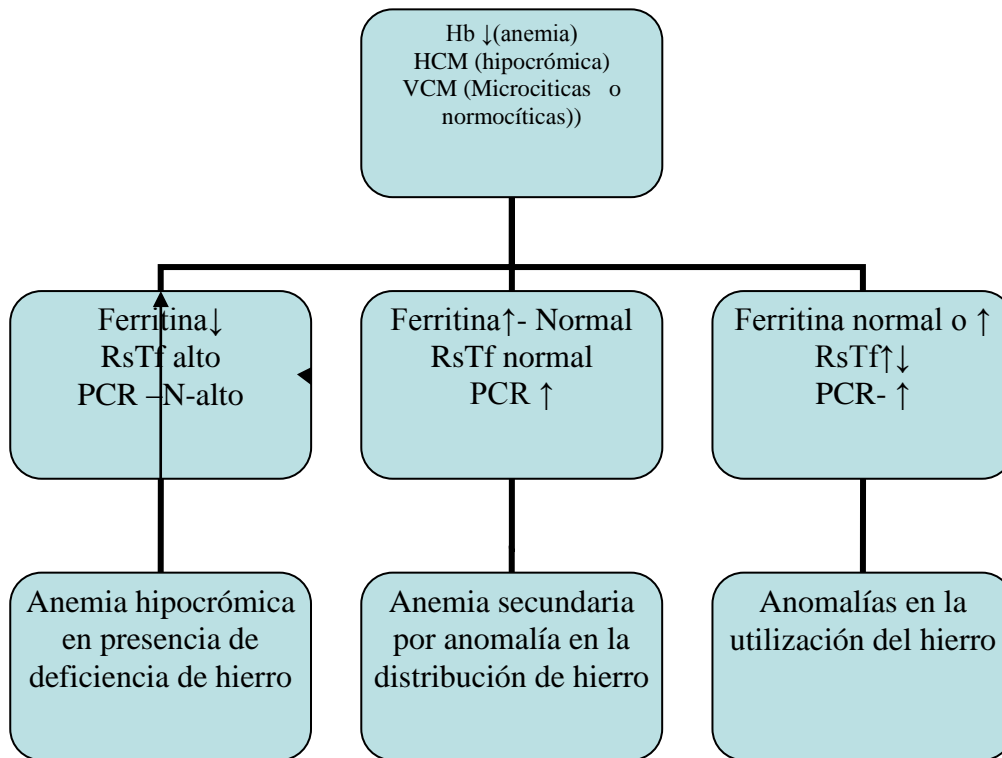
Hb ↓(anemia)
HCM (hipocrómica)
VCM (Microciticas o normocíticas))

Ferritina↓
RsTf alto
PCR –N-alto

Ferritina↑- Normal
RsTf normal
PCR ↑

Ferritina normal o ↑
RsTf↑↓
PCR- ↑

Anemia hipocrómica en presencia de deficiencia de hierro

Anemia secundaria por anomalía en la distribución de hierro

Anomalías en la utilización del hierro